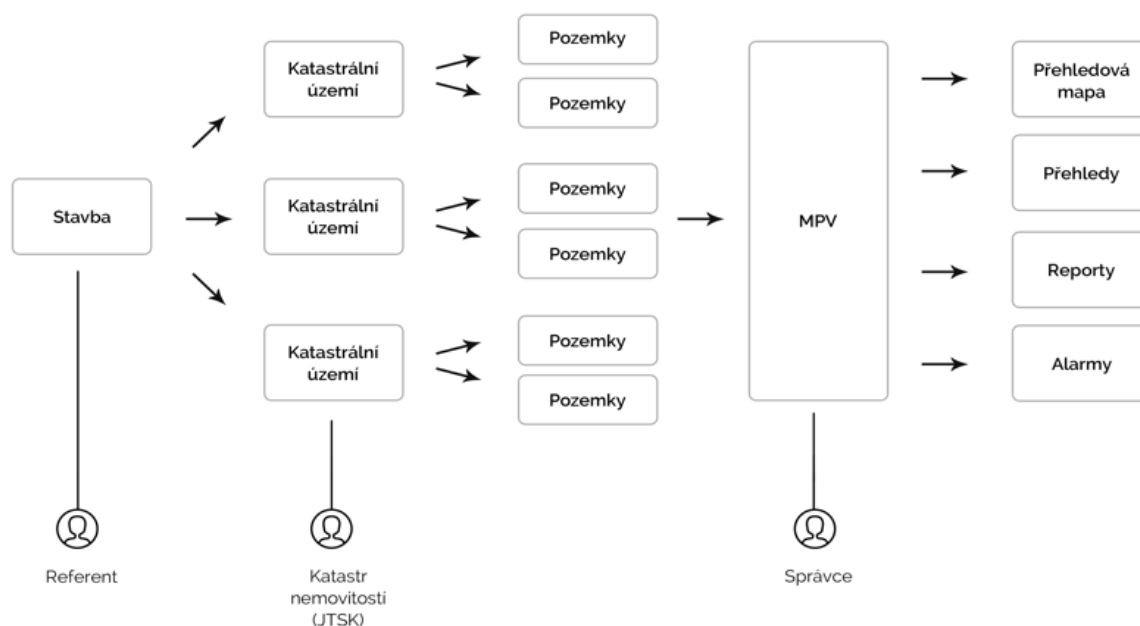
Stavba

Katastrální území

Katastrální území

Katastrální území

Pozemky

Pozemky

Pozemky

Pozemky

Pozemky

Pozemky

MPV

Přehledová mapa

Přehledy

Reporty

Alarmy

Referent

Katastr nemovitostí (JTSK)

Správce